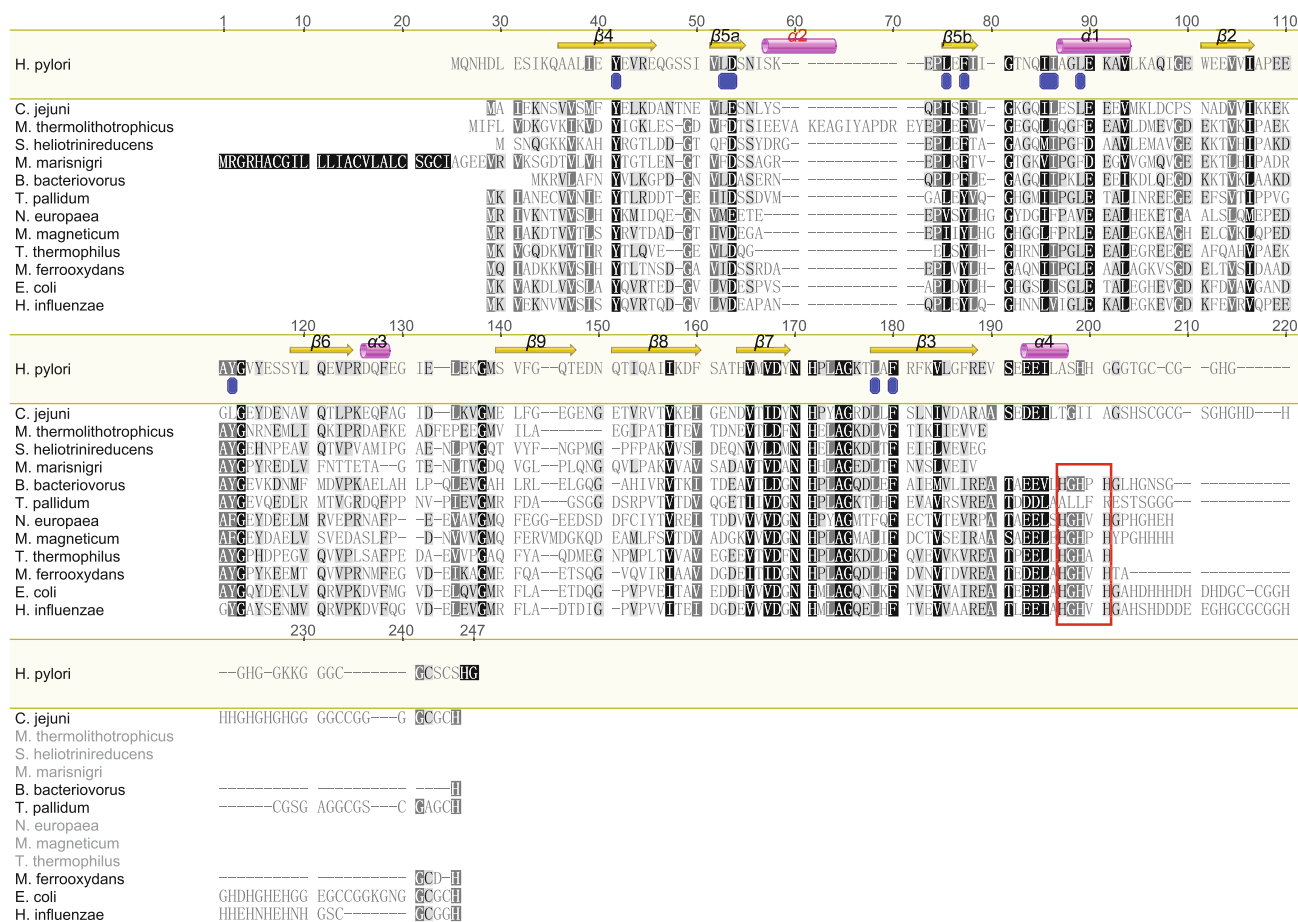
1 10 20 30 40 50 60 70 80 90 100 110

β4 β5a α2 β5b α1 β2

H. pylori MQNHDL ESIKQAALIE YEVREQGSSI VLDSNISK-- ---------- --EPLEFII- GTNGIIAGLE KAVLKAQIGE WEEVVIAPEE

C. jejuni MA IEKNSVVSMF YELKDANTNE VLESNLYS-- ---------- --QPISFIL- GKGGIIESLE EFVMKLDCPS NADVVIKKEK
M. thermolithotrophicus MIFL VDKGVKIKVD YIGKLES-GD VFDTSIEEVA KEAGIYAPDR EYEPLEFVV- GEGQLIQGFE EAVLDMEVGD EKTVKIPAEK
S. heliotrinireducens M SNQGKKVKAH YRGTLDD-GT QFDSSYDRG- ---------- --EPLEFTA- GAGQMIPGFD AAVLEMAVGE KKTVHIPAKD
M. marisnigri MRGRHACGIL LLIACVLALC SGCIAGEEVR VKSGDTVLVH YTGTLEN-GT VFDSSAGR-- ---------- --EPLRFTV- GTGKVIPGFD EGVVGMQVGE EKTLHIPADR
B. bacteriovorus MKRVLAFN YVLKGPD-GN VLDASERN-- ---------- --QPLPFLE- GAGQIIPGLE EEIKDLQEGD KKTVKLAAKD
T. pallidum MK IANECVVNIE YTLRDDT-GE IIDSSDVM-- ---------- --GALGYVQ- GHGMIIPGLE TALINREEGE EFSVTIPPVG
N. europaea MR IVKNTVVSLH YKMIDQE-GN VMEETE---- ---------- --EPVSYLHG GYDGIFPAVE EALHEKETGA ALSLQMEPED
M. magneticum MR IAKDTVVTLS YRVTDAD-GT LVDEGA---- ---------- --EPITYLHG GHGGLFPRLE EALEGKEAGH ELCVKLQPED
T. thermophilus MK VGQDKVVTIR YTLQVE--GE VLDQG----- ---------- ---ELSYLH- GHRNLIPGLE EALEGREEGE AFQAHVPAEK
M. ferrooxydans VQ IADKKVVSIH YTLTNSD-GA VIDSSRDA-- ---------- --EPLVYLH- GAQNIIPGLE AALAGKVSGD ELTVSIDAAD
E. coli MK VAKDLVVSLA YQVRTED-GV LVDESPVS-- ---------- --APLDYLH- GHGSLISGLE TALEGHEVGD KFDVAVGAND
H. influenzae MK VEKNVVVSIS YQVRTQD-GV LVDEAPAN-- ---------- --QPLEFLQ- GHNNLVIGLE KALEGKEVGD KFEVRVQPEE

120 130 140 150 160 170 180 190 200 210 220

β6 α3 β9 β8 β7 β3 α4

H. pylori AYGVYESSYL QEVPRDQFEG IE--LEKGMS VFG--QTEDN QTIQAIIKDF SATHVMVDYN HPLAGKTLAF RFKVLGFREV SEEEILASHH GGGTGC-CG- -GHG------

C. jejuni GLGEYDENAV QTLPKEQFAG ID--LKVGME LFG--EGENG ETVRVTVKEI GENDVTIDYN HPYAGRDLIF SLNIVDARAA SEDEILTGII AGSHSCGCG- SGHGHD---H
M. thermolithotrophicus AYGNRNEMLI QKIPRDAFKE ADFEPEEGMV ILA------- EGIPATITEV TDNEVTLDFN HELAGKDLVF TIKIIEVVE
S. heliotrinireducens AYGEHNPEAV QTVPVAMIPG AE-NLPVGQT VYF--NGPMG -PFPAKVVSL DEQNVVLDMN HELAGKDLIF EIELVEVEG
M. marisnigri AYGPYREDLV FNTTETA--G TE-NLTVGDQ VGL--PLQNG QVLPAKVVAV SADAVTVDAN HHLAGEDLIF NVSLVEIV
B. bacteriovorus AYGEVKDNMF MDVPKAELAH LP-QLEVGAH LRL--ELGQG -AHIVRVTKI TDEAVTLDGN HPLAGQDLEF AIEMVLIREA TAEEVLHGHP HGLHGNSG-- ----------
T. pallidum AYGEVQEDLR MTVGRDQFPP NV-PIEVGMR FDA---GSGG DSRPVTVTDV QGETIIVDGN HPLAGKTLHF EVAVRSVREA TDDDLAALLF EESTSGGG-- ----------
N. europaea AFGEYDEELM RVEPRNAFP- -E-EVAVGMQ FEGG-EEDSD DFCIYTVREI TDDVVVVDGN HPYAGMTFQF ECTVTEVRPA TAEELSHGHV HGPHGHEH
M. magneticum AFGEYDAELV SVEDASLFP- -D-NVVVGMQ FERVMDGKQD EAMLFSVTDV ADGKVVVDGN HPLAGMALIF DCTVSEIRAA SAEELSHGHP HYPGHHHH
T. thermophilus AYGPHDPEGV QVVPLSAFPE DA-EVVPGAQ FYA--QDMEG NPMPLTVVAV EGEEVTVDFN HPLAGKDLDF QVEVVKVREA TPEELLHGHA H
M. ferrooxydans AYGPYKEEMT QVVPRNMFEG VD-EIKAGME FQA--ETSQG -VQVIRIAAV DGDEITIDGN HPLAGQDLHF DVNVTDVREA TEDELAHGHV HTA------- ----------
E. coli AYGQYDENLV QRVPKDVFMG VD-ELQVGMR FLA--ETDQG -PVPVEITAV EDDHVVVDGN HMLAGQNLKF NVEVVAIREA TEEELAHGHV HGAHDHHHDH DHDGC-CGGH
H. influenzae GYGAYSENMV QRVPKDVFQG VD-ELEVGMR FLA--DTDIG -PVPVVITEI DGDEVVVDGN HMLAGQNLKF TVEVVAAREA TLEEIAHGHV HGAHSHDDDE EGHGCGCGGH

230 240 247

H. pylori --GHG-GKKG GGC------- GCSCSHG

C. jejuni HHGHGHGHGG GGCCGG---G GCGCH
M. thermolithotrophicus
S. heliotrinireducens
M. marisnigri
B. bacteriovorus ---------- ---------- ---H
T. pallidum ------CGSG AGGCGS---C GAGCH
N. europaea
M. magneticum
T. thermophilus
M. ferrooxydans ---------- ---------- GCD-H
E. coli GHDHGHEHGG EGCCGGKGNG GCGCH
H. influenzae HHEHNHEHNH GSC------- GCGGH